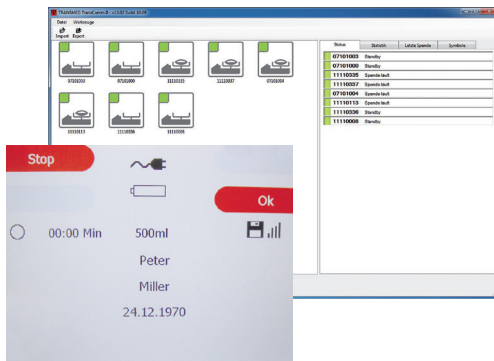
TRANSMED TransControl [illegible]

Datei Werkzeuge

Import Export

07101003 07101000 11110335 11110337 07101004

11110113 11110336 11110008

Status Statistik Letzte Spende Symbole

| | |
|---|---|
| 07101003 | Standby |
| 07101000 | Standby |
| 11110335 | Spende läuft |
| 11110337 | Spende läuft |
| 07101004 | Spende läuft |
| 11110113 | Spende läuft |
| 11110336 | Standby |
| 11110008 | Standby |

Stop

Ok

00:00 Min 500ml

Peter

Miller

24.12.1970